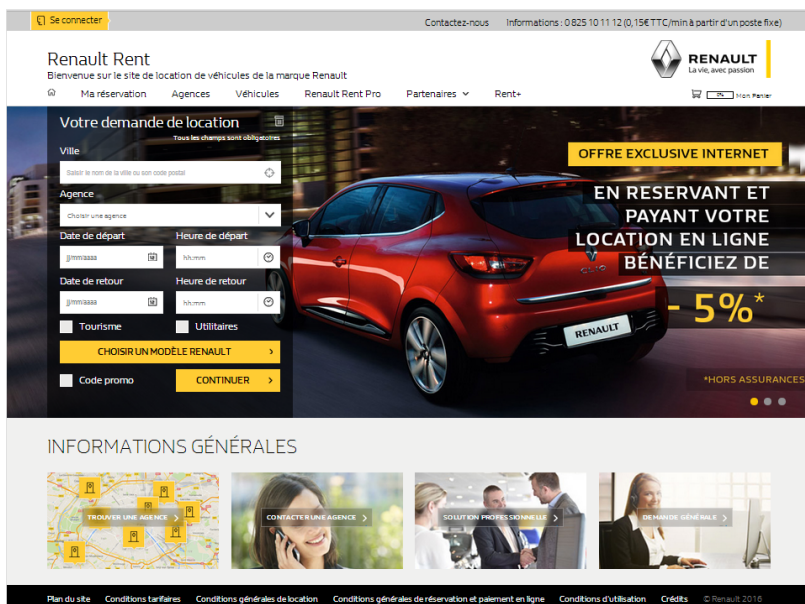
Se connecter

Contactez-nous Informations : 0 825 10 11 12 (0,15€ TTC/min à partir d'un poste fixe)

Renault Rent
Bienvenue sur le site de location de véhicules de la marque Renault

RENAULT
La vie, avec passion

Ma réservation Agences Véhicules Renault Rent Pro Partenaires Rent+

0€ Mon Panier

Votre demande de location
Tous les champs sont obligatoires

Ville
Saisir le nom de la ville ou son code postal

Agence
Choisir une agence

Date de départ
jj/mm/aaaa

Heure de départ
hh:mm

Date de retour
jj/mm/aaaa

Heure de retour
hh:mm

Tourisme

Utilitaires

CHOISIR UN MODÈLE RENAULT

Code promo

CONTINUER

OFFRE EXCLUSIVE INTERNET

EN RESERVANT ET PAYANT VOTRE LOCATION EN LIGNE BÉNÉFICIEZ DE

- 5%*

*HORS ASSURANCES

RENAULT

INFORMATIONS GÉNÉRALES

TROUVER UNE AGENCE

CONTACTER UNE AGENCE

SOLUTION PROFESSIONNELLE

DEMANDE GÉNÉRALE

Plan du site Conditions tarifaires Conditions générales de location Conditions générales de réservation et paiement en ligne Conditions d'utilisation Crédits © Renault 2016